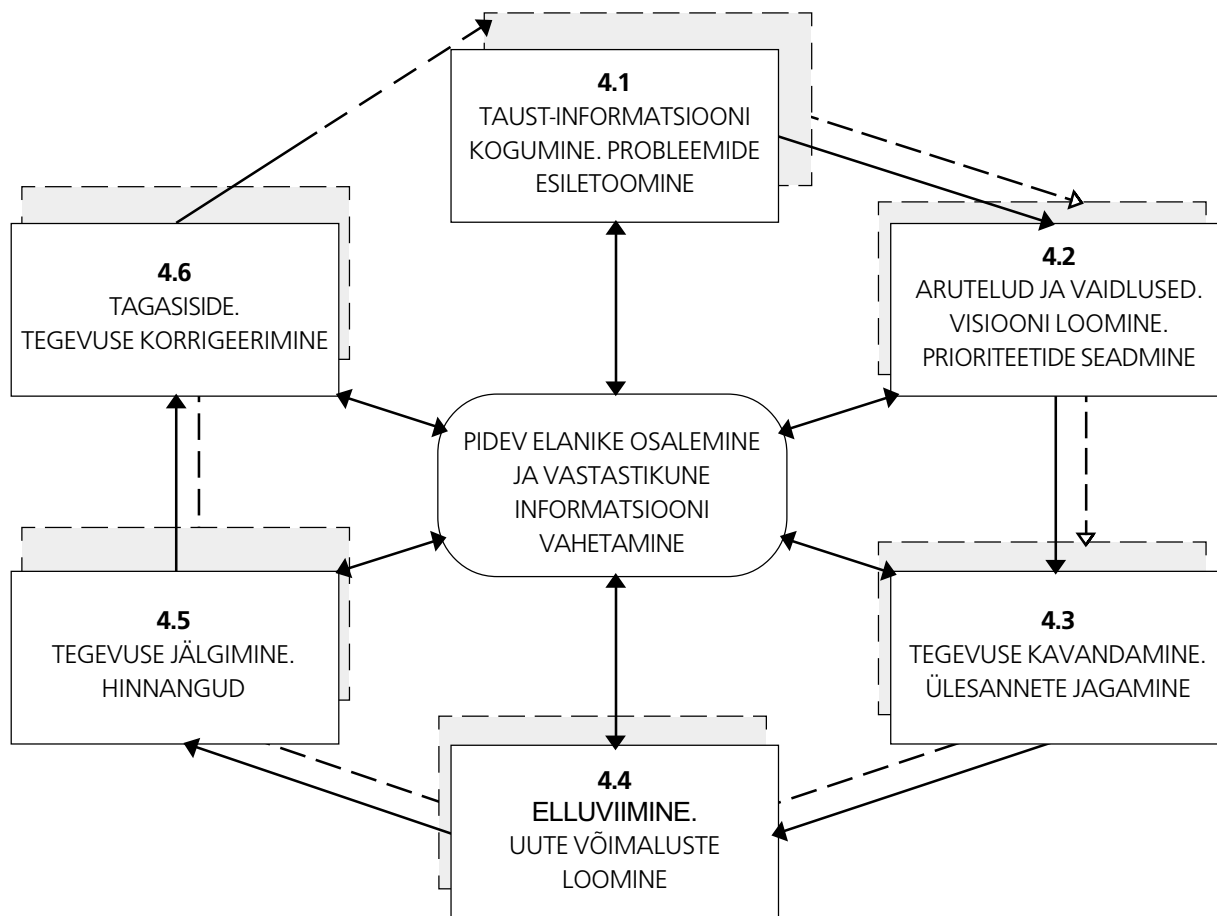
4.1
TAUST-INFORMATSIOONI KOGUMINE. PROBLEEMIDE ESILETOOMINE

4.2
ARUTELUD JA VAIDLUSED. VISIOONI LOOMINE. PRIORITEETIDE SEADMINE

4.3
TEGEVUSE KAVANDAMINE. ÜLESANNETE JAGAMINE

4.4
ELLUVIIMINE. UUTE VÕIMALUSTE LOOMINE

4.5
TEGEVUSE JÄLGIMINE. HINNANGUD

4.6
TAGASISIDE. TEGEVUSE KORRIGEERIMINE

PIDEV ELANIKE OSALEMINE JA VASTASTIKUNE INFORMATSIOONI VAHETAMINE